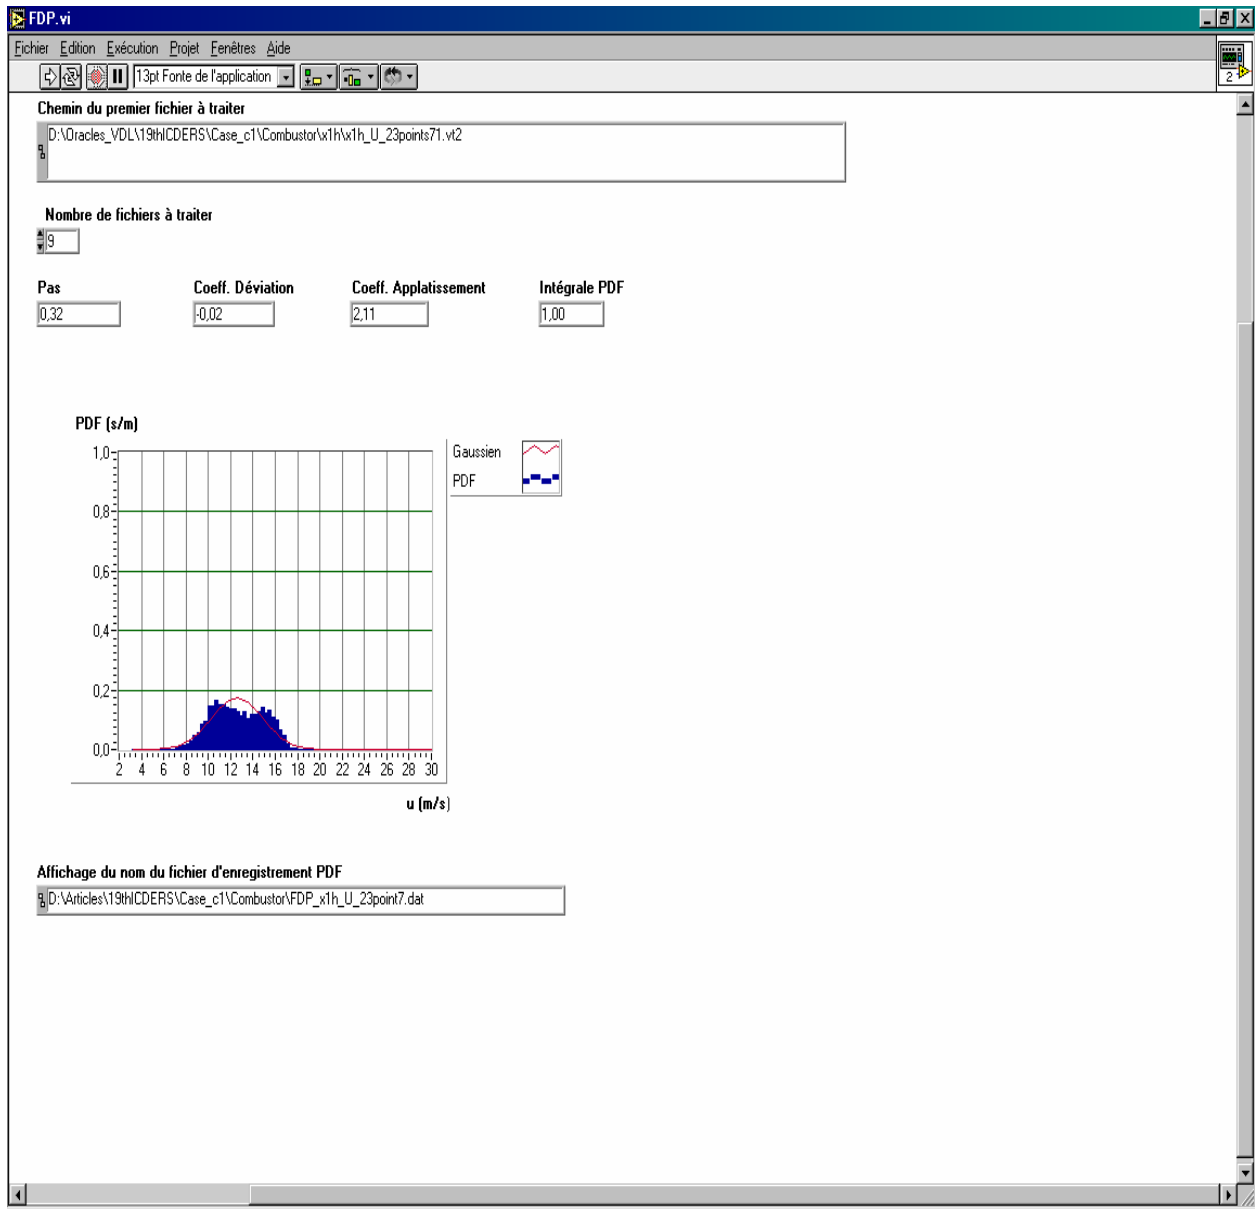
FDP.vi

Fichier Edition Exécution Projet Fenêtres Aide

13pt Fonte de l'application

2

Chemin du premier fichier à traiter

D:\Oracles_VDL\19thICDERS\Case_c1\Combustor\x1h\x1h_U_23points71.vt2

Nombre de fichiers à traiter

9

Pas

0,32

Coeff. Déviation

-0,02

Coeff. Applatissement

2,11

Intégrale PDF

1,00

PDF (s/m)

1,0

0,8

0,6

0,4

0,2

0,0

2 4 6 8 10 12 14 16 18 20 22 24 26 28 30

u (m/s)

Gaussien

PDF

Affichage du nom du fichier d'enregistrement PDF

D:\Articles\19thICDERS\Case_c1\Combustor\FDP_x1h_U_23point7.dat